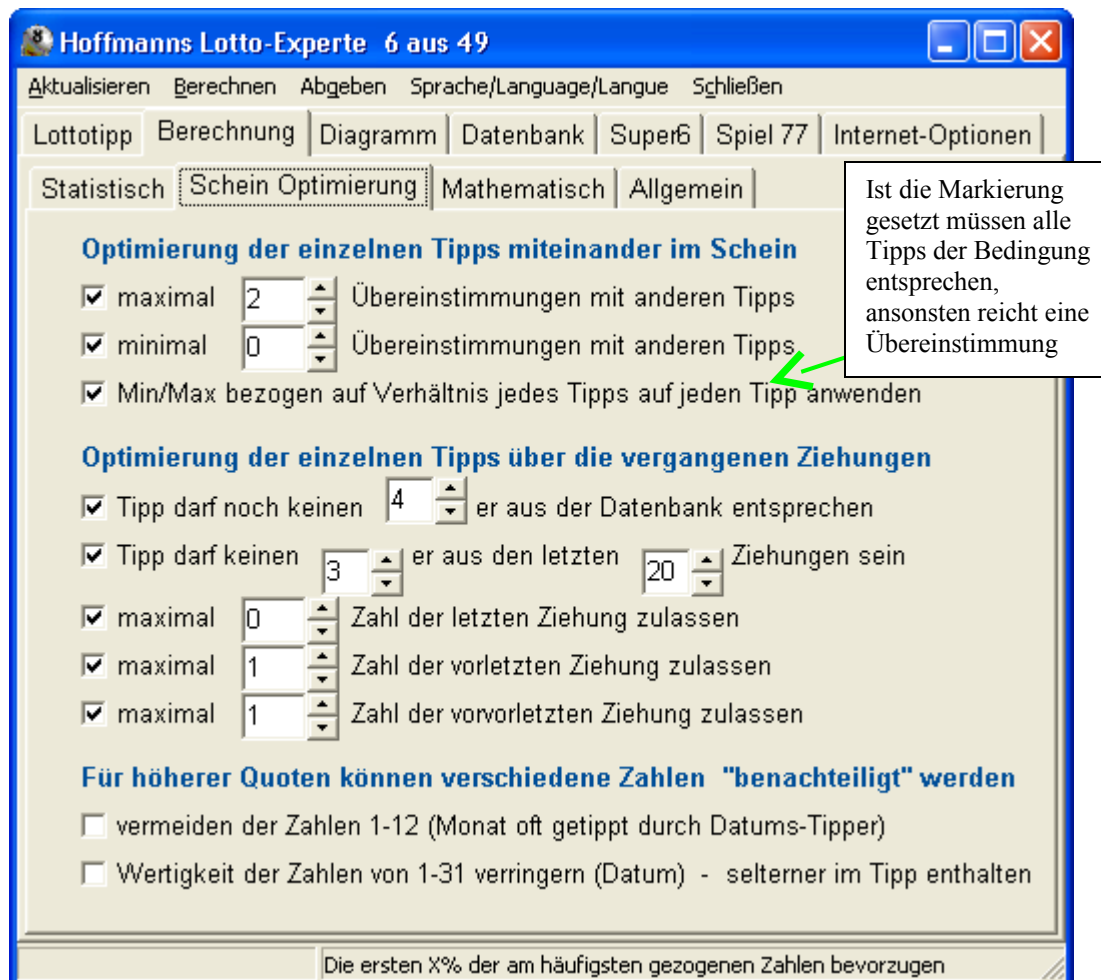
Hoffmanns Lotto-Experte 6 aus 49

Aktualisieren Berechnen Abgeben Sprache/Language/Langue Schließen

Lottotipp | Berechnung | Diagramm | Datenbank | Super6 | Spiel 77 | Internet-Optionen

Statistisch | Schein Optimierung | Mathematisch | Allgemein

Ist die Markierung gesetzt müssen alle Tipps der Bedingung entsprechen, ansonsten reicht eine Übereinstimmung

Optimierung der einzelnen Tipps miteinander im Schein

☑ maximal 2 Übereinstimmungen mit anderen Tipps

☑ minimal 0 Übereinstimmungen mit anderen Tipps

☑ Min/Max bezogen auf Verhältnis jedes Tipps auf jeden Tipp anwenden

Optimierung der einzelnen Tipps über die vergangenen Ziehungen

☑ Tipp darf noch keinen 4 er aus der Datenbank entsprechen

☑ Tipp darf keinen 3 er aus den letzten 20 Ziehungen sein

☑ maximal 0 Zahl der letzten Ziehung zulassen

☑ maximal 1 Zahl der vorletzten Ziehung zulassen

☑ maximal 1 Zahl der vorvorletzten Ziehung zulassen

Für höherer Quoten können verschiedene Zahlen "benachteiligt" werden

☐ vermeiden der Zahlen 1-12 (Monat oft getippt durch Datums-Tipper)

☐ Wertigkeit der Zahlen von 1-31 verringern (Datum) - selterner im Tipp enthalten

Die ersten X% der am häufigsten gezogenen Zahlen bevorzugen